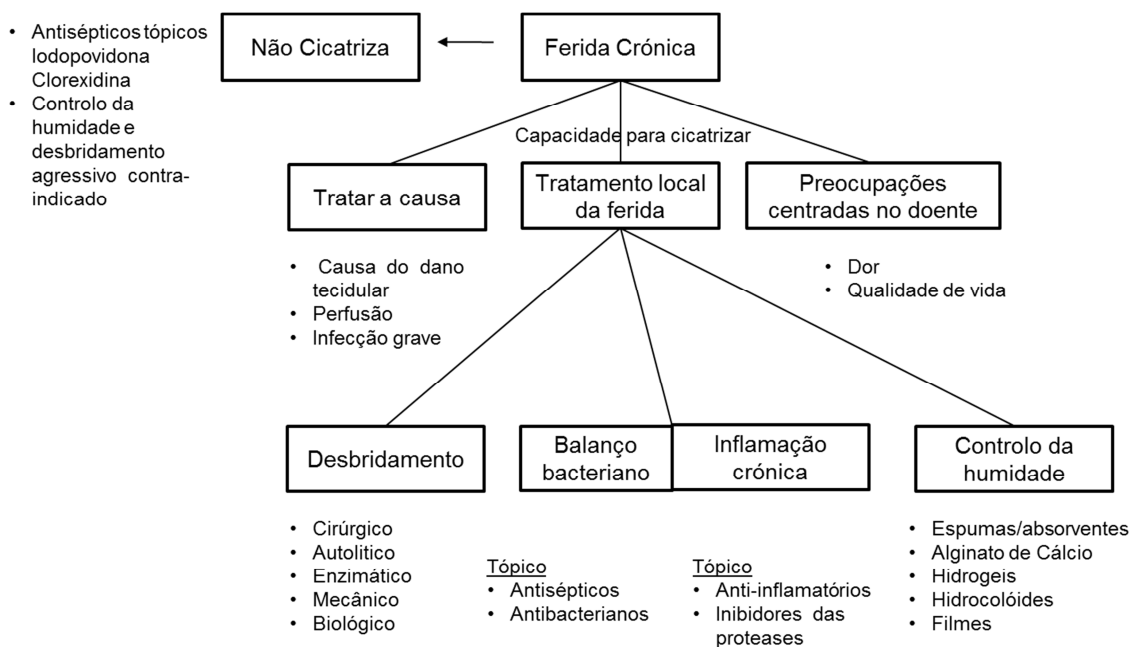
• Antissépticos tópicos Iodopovidona Clorexidina
• Controlo da humidade e desbridamento agressivo contra-indicado

Não Cicatriza

Ferida Crónica

Capacidade para cicatrizar

Tratar a causa

Tratamento local da ferida

Preocupações centradas no doente

• Causa do dano tecidular
• Perfusão
• Infecção grave

• Dor
• Qualidade de vida

Desbridamento

Balanço bacteriano

Inflamação crónica

Controlo da humidade

• Cirúrgico
• Autolitico
• Enzimático
• Mecânico
• Biológico

Tópico
• Antisépticos
• Antibacterianos

Tópico
• Anti-inflamatórios
• Inibidores das proteases

• Espumas/absorventes
• Alginato de Cálcio
• Hidrogeis
• Hidrocolóides
• Filmes